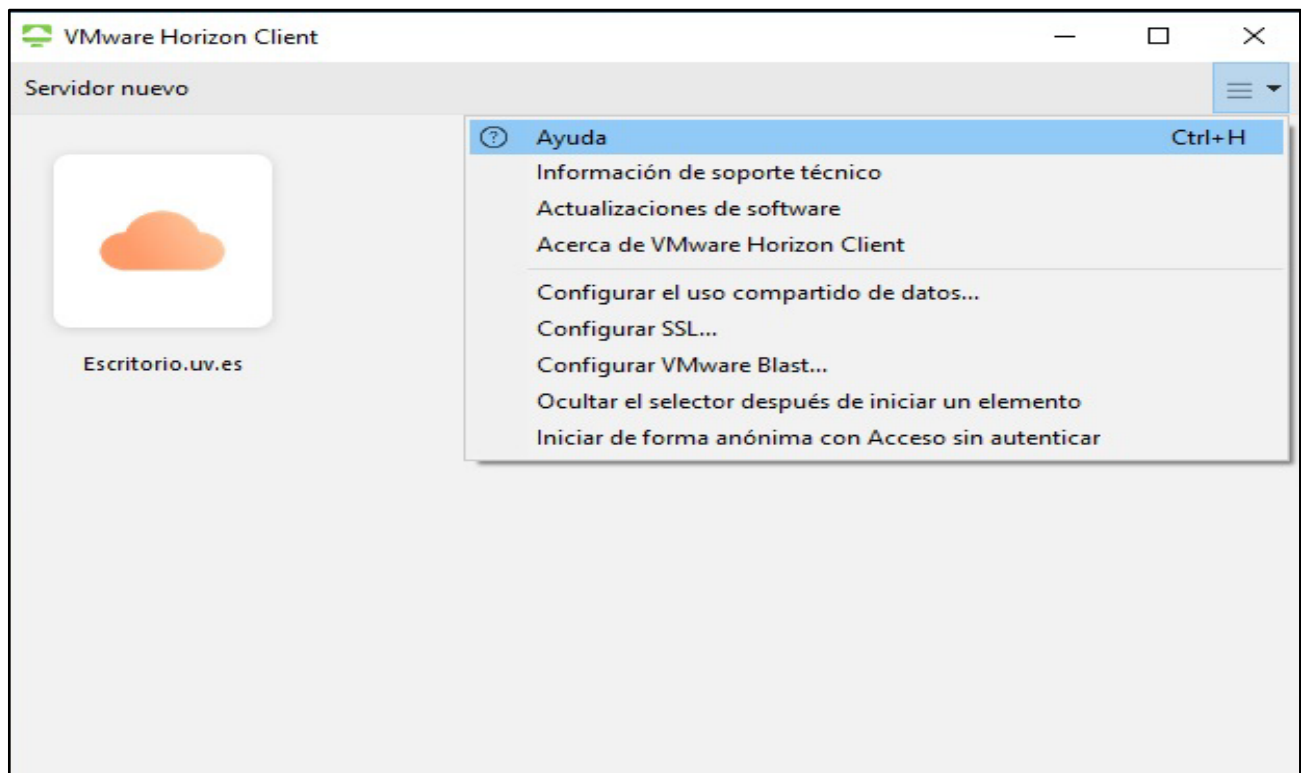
VMware Horizon Client

Servidor nuevo

Escritorio.uv.es

Ayuda Ctrl+H
Información de soporte técnico
Actualizaciones de software
Acerca de VMware Horizon Client
Configurar el uso compartido de datos...
Configurar SSL...
Configurar VMware Blast...
Ocultar el selector después de iniciar un elemento
Iniciar de forma anónima con Acceso sin autenticar